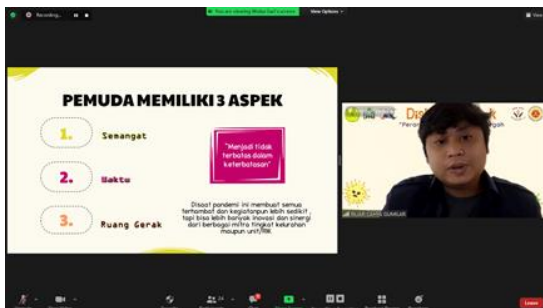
Recording...

You are viewing Media Gol's screen

View Options

PEMUDA MEMILIKI 3 ASPEK

1. Semangat

2. Waktu

3. Ruang Gerak

"Menjadi tidak terbatas dalam keterbatasan"

Disaat pandemi ini membuat semua terhambat dan kegiatanpun lebih sedikit, tapi bisa lebih banyak inovasi dan sinergi dari berbagai mitra tingkat kelurahan maupun unit/RW

Dia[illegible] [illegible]k

"Peran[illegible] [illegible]gah

RIJAK CAHYA GUMILAR

Leave